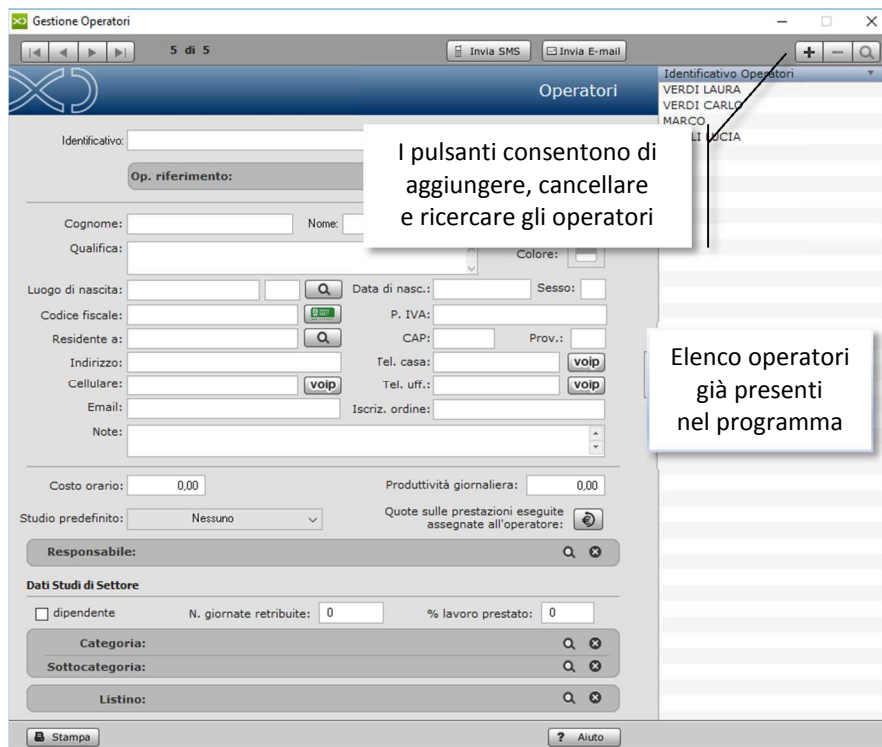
Gestione Operatori

5 di 5

Invia SMS

Invia E-mail

+ —

Operatori

Identificativo Operatori
VERDI LAURA
VERDI CARLO
MARCO
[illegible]LI LUCIA

I pulsanti consentono di aggiungere, cancellare e ricercare gli operatori

Identificativo:

Op. riferimento:

Cognome:

Nome:

Qualifica:

Colore:

Luogo di nascita:

Data di nasc.:

Sesso:

Codice fiscale:

P. IVA:

Residente a:

CAP:

Prov.:

Indirizzo:

Tel. casa:

voip

Cellulare:

voip

Tel. uff.:

voip

Email:

Iscriz. ordine:

Note:

Elenco operatori già presenti nel programma

Costo orario: 0,00

Produttività giornaliera: 0,00

Studio predefinito: Nessuno

Quote sulle prestazioni eseguite assegnate all'operatore:

Responsabile:

Dati Studi di Settore

dipendente

N. giornate retribuite: 0

% lavoro prestato: 0

Categoria:

Sottocategoria:

Listino:

Stampa

? Aiuto